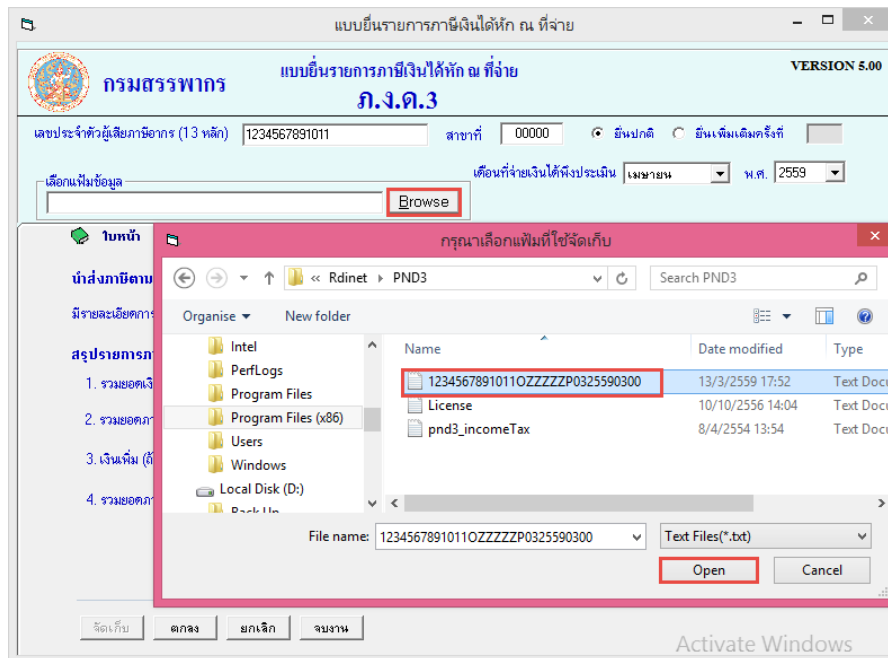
แบบยื่นรายการภาษีเงินได้หัก ณ ที่จ่าย

กรมสรรพากร

แบบยื่นรายการภาษีเงินได้หัก ณ ที่จ่าย

ภ.ง.ด.3

VERSION 5.00

เลขประจำตัวผู้เสียภาษีอากร (13 หลัก) 1234567891011 สาขาที่ 00000 ยื่นปกติ ยื่นเพิ่มเติมครั้งที่

เลือกแฟ้มข้อมูล

Browse

เดือนที่จ่ายเงินได้พึงประเมิน เมษายน พ.ศ. 2559

ใบหน้า

นำส่งภาษีตาม

มีรายละเอียดการ

สรุปรายการภ

1. รวมยอดเงิ

2. รวมยอดภ

3. เงินเพิ่ม (ถ้

4. รวมยอดภ

กรุณาเลือกแฟ้มที่ใช้จัดเก็บ

« Rdinet › PND3

Search PND3

Organise ▾ New folder

Intel
PerfLogs
Program Files
Program Files (x86)
Users
Windows
Local Disk (D:)
Back Up

| Name | Date modified | Type |
|---|---|---|
| 1234567891011OZZZZZP0325590300 | 13/3/2559 17:52 | Text Docu |
| License | 10/10/2556 14:04 | Text Docu |
| pnd3_incomeTax | 8/4/2554 13:54 | Text Docu |

File name: 1234567891011OZZZZZP0325590300

Text Files(*.txt)

Open Cancel

จัดเก็บ ตกลง ยกเลิก จบงาน

Activate Windows